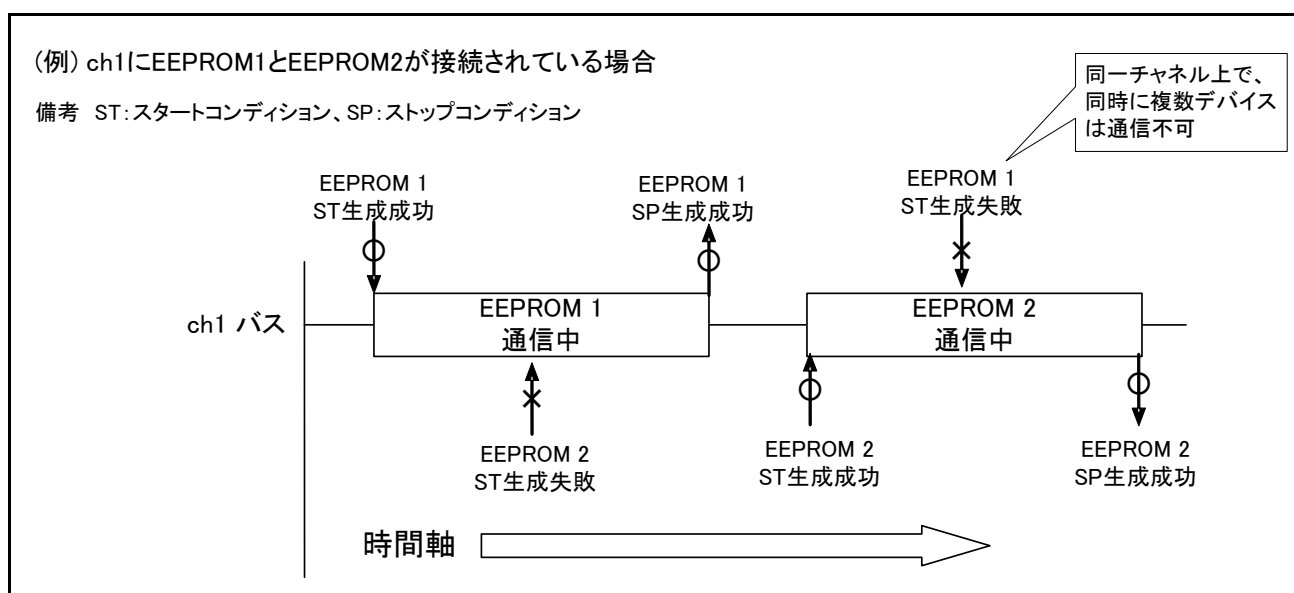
(例) ch1にEEPROM1とEEPROM2が接続されている場合

備考 ST:スタートコンディション、SP:ストップコンディション

同一チャネル上で、同時に複数デバイスは通信不可

EEPROM 1
ST生成成功

EEPROM 1
SP生成成功

EEPROM 1
ST生成失敗

ch1 バス

EEPROM 1
通信中

EEPROM 2
通信中

EEPROM 2
ST生成失敗

EEPROM 2
ST生成成功

EEPROM 2
SP生成成功

時間軸